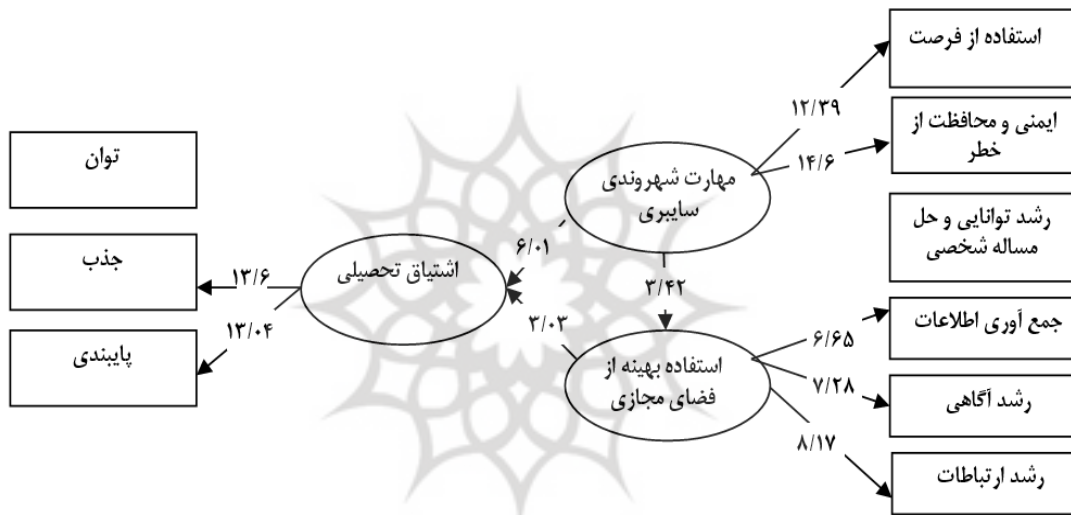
استفاده از فرصت

ایمنی و محافظت از خطر

رشد توانایی و حل مساله شخصی

جمع آوری اطلاعات

رشد آگاهی

رشد ارتباطات

۱۲/۳۹

۱۴/۶

مهارت شهروندی سایبری

۶/۰۱

۳/۴۲

۳/۰۳

استفاده بهینه از فضای مجازی

۶/۶۵

۷/۲۸

۸/۱۷

اشتیاق تحصیلی

۱۳/۶

۱۳/۰۴

توان

جذب

پایبندی